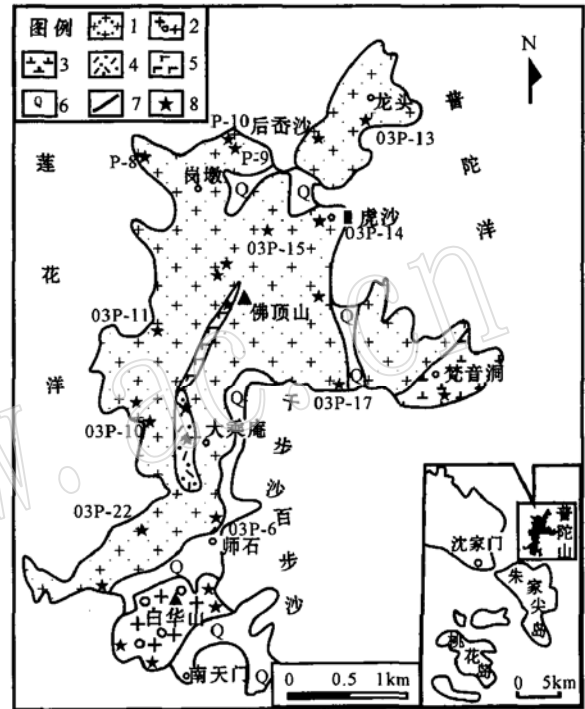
图例 1 2 3 4 5 6 7 8

N

龙头
普
陀
洋
P-10 后岙沙
03P-13
P-8
P-9
莲
岗墩
Q
Q
虎沙
03P-14
03P-15
花
佛顶山
03P-11
Q
洋
梵音洞
Q
Q
千
03P-17
03P-10
大乘庵
步
沙
百
03P-22
03P-6
步
师石
Q
沙
白华山
南天门
Q
0 0.5 1km

沈家门
普
陀
山
朱
家
尖
岛
桃
花
岛
0 5km